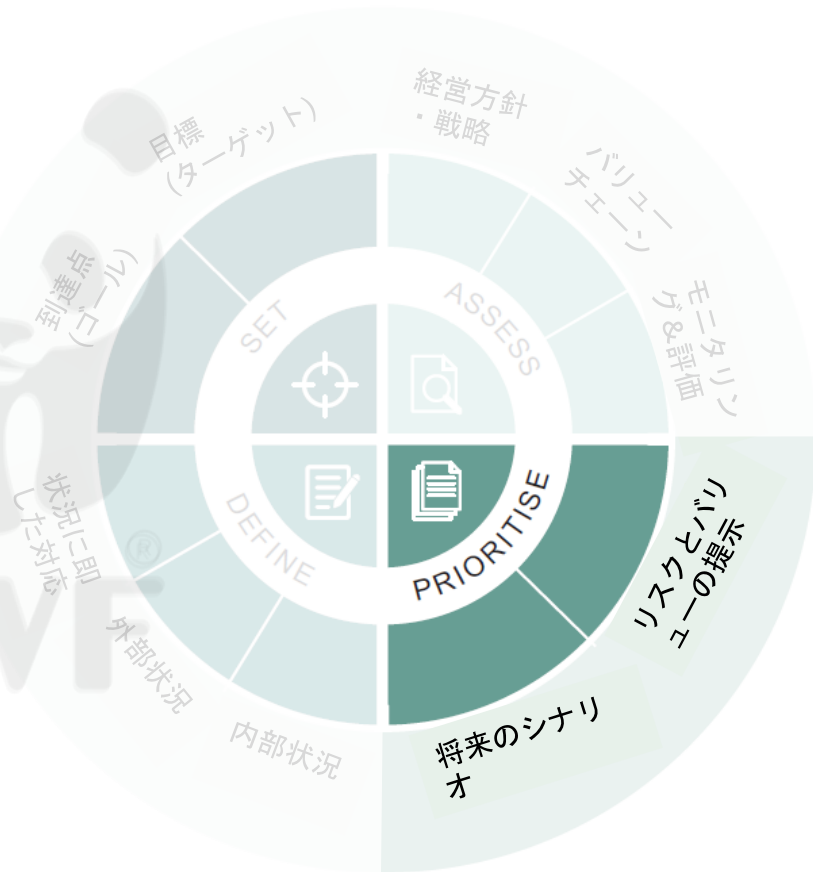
経営方針
・戦略

目標
(ターゲット)

バリュー
チェーン

到達点
(ゴール)

モニタリング&評価

SET

ASSESS

DEFINE

PRIORITISE

状況に即した対応

リスクとバリューの提示

外部状況

内部状況

将来のシナリオ

®